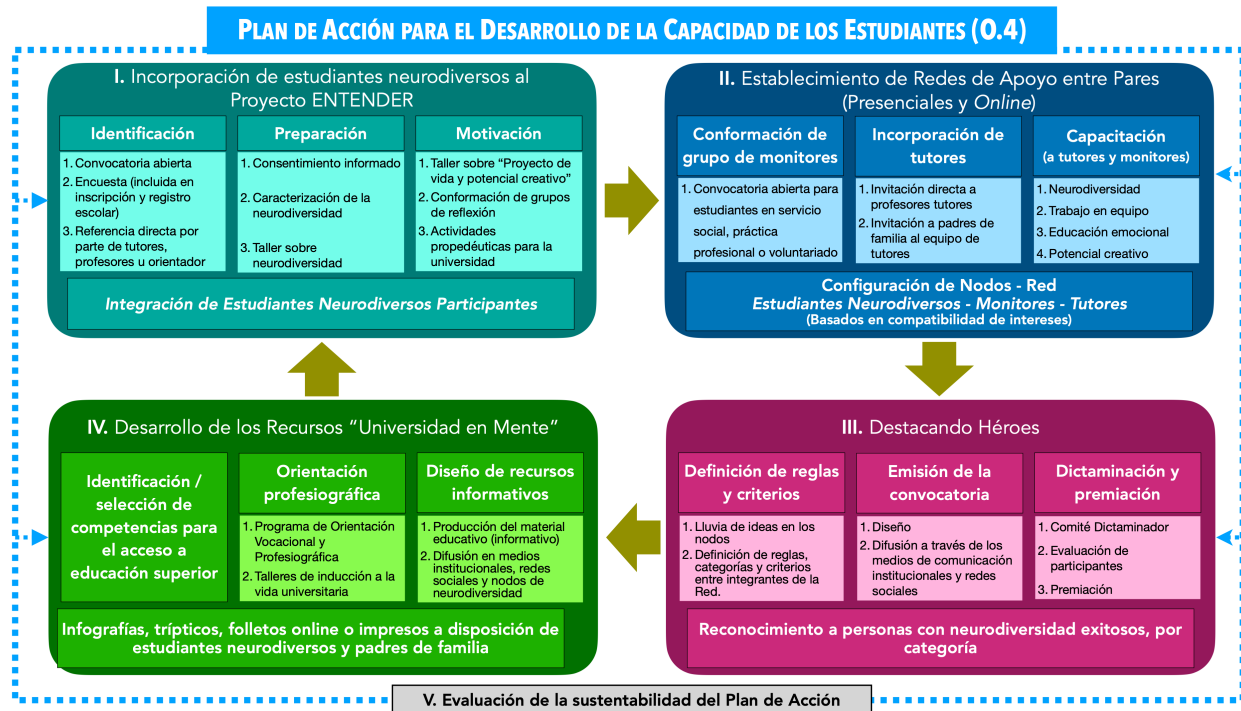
PLAN DE ACCIÓN PARA EL DESARROLLO DE LA CAPACIDAD DE LOS ESTUDIANTES (O.4)

I. Incorporación de estudiantes neurodiversos al Proyecto ENTENDER

Identificación
1. Convocatoria abierta
2. Encuesta (incluida en inscripción y registro escolar)
3. Referencia directa por parte de tutores, profesores u orientador

Preparación
1. Consentimiento informado
2. Caracterización de la neurodiversidad
3. Taller sobre neurodiversidad

Motivación
1. Taller sobre "Proyecto de vida y potencial creativo"
2. Conformación de grupos de reflexión
3. Actividades propedéuticas para la universidad

Integración de Estudiantes Neurodiversos Participantes

II. Establecimiento de Redes de Apoyo entre Pares (Presenciales y Online)

Conformación de grupo de monitores
1. Convocatoria abierta para estudiantes en servicio social, práctica profesional o voluntariado

Incorporación de tutores
1. Invitación directa a profesores tutores
2. Invitación a padres de familia al equipo de tutores

Capacitación (a tutores y monitores)
1. Neurodiversidad
2. Trabajo en equipo
3. Educación emocional
4. Potencial creativo

Configuración de Nodos - Red
Estudiantes Neurodiversos - Monitores - Tutores
(Basados en compatibilidad de intereses)

IV. Desarrollo de los Recursos "Universidad en Mente"

Identificación / selección de competencias para el acceso a educación superior

Orientación profesiográfica
1. Programa de Orientación Vocacional y Profesiográfica
2. Talleres de inducción a la vida universitaria

Diseño de recursos informativos
1. Producción del material educativo (informativo)
2. Difusión en medios institucionales, redes sociales y nodos de neurodiversidad

Infografías, trípticos, folletos online o impresos a disposición de estudiantes neurodiversos y padres de familia

III. Destacando Héroes

Definición de reglas y criterios
1. Lluvia de ideas en los nodos
2. Definición de reglas, categorías y criterios entre integrantes de la Red.

Emisión de la convocatoria
1. Diseño
2. Difusión a través de los medios de comunicación institucionales y redes sociales

Dictaminación y premiación
1. Comité Dictaminador
2. Evaluación de participantes
3. Premiación

Reconocimiento a personas con neurodiversidad exitosos, por categoría

V. Evaluación de la sustentabilidad del Plan de Acción